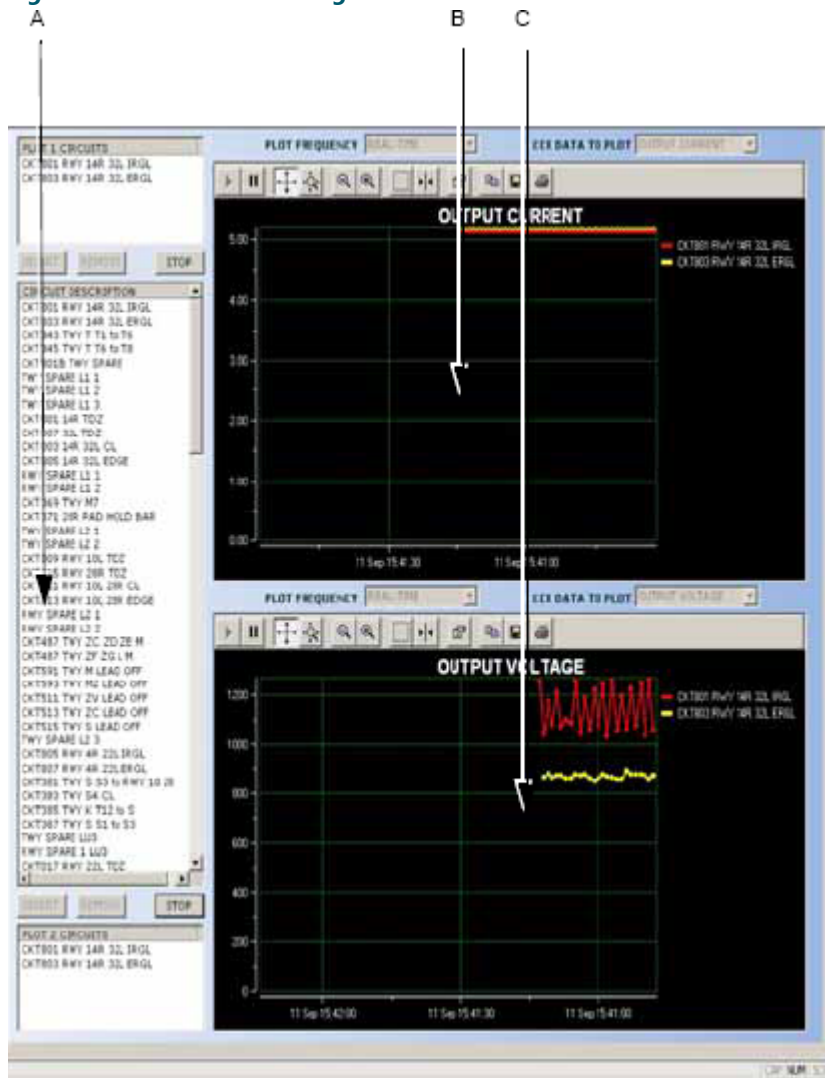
A B C

PLOT 1 CIRCUITS
CKT801 RWY 14R 32L IRGL
CKT803 RWY 14R 32L ERGL

SELECT REMOVE STOP

CIRCUIT DESCRIPTION
CKT801 RWY 14R 32L IRGL
CKT803 RWY 14R 32L ERGL
CKT843 TWY T T1 to T6
CKT845 TWY T T6 to T8
CKT401B TWY SPARE
TWY SPARE L1 1
TWY SPARE L1 2
TWY SPARE L1 3
CKT801 14R TDZ
CKT807 32L TDZ
CKT805 14R 32L CL
CKT806 14R 32L EDGE
RWY SPARE L1 1
RWY SPARE L1 2
CKT369 TWY M7
CKT371 28R PAD HOLD BAR
TWY SPARE L2 1
TWY SPARE L2 2
CKT809 RWY 10L TDZ
CKT815 RWY 28R TDZ
CKT811 RWY 10L 28R CL
CKT813 RWY 10L 28R EDGE
RWY SPARE L2 1
RWY SPARE L2 2
CKT487 TWY ZC ZD ZE M
CKT487 TWY ZF ZG L M
CKT591 TWY M LEAD OFF
CKT593 TWY M2 LEAD OFF
CKT511 TWY ZV LEAD OFF
CKT513 TWY ZC LEAD OFF
CKT515 TWY S LEAD OFF
TWY SPARE L2 3
CKT905 RWY 4R 22L IRGL
CKT907 RWY 4R 22L ERGL
CKT381 TWY S S3 to RWY 10 28
CKT383 TWY S4 CL
CKT385 TWY K T12 to S
CKT387 TWY S S1 to S3
TWY SPARE LU3
RWY SPARE 1 LU3
CKT017 RWY 22L TDZ

SELECT REMOVE STOP

PLOT 2 CIRCUITS
CKT801 RWY 14R 32L IRGL
CKT803 RWY 14R 32L ERGL

PLOT FREQUENCY REAL-TIME
CCX DATA TO PLOT OUTPUT CURRENT

OUTPUT CURRENT
5.00
4.00
3.00
2.00
1.00
0.00
11 Sep 15:41:30
11 Sep 15:41:00
CKT801 RWY 14R 32L IRGL
CKT803 RWY 14R 32L ERGL

PLOT FREQUENCY REAL-TIME
CCX DATA TO PLOT OUTPUT VOLTAGE

OUTPUT VOLTAGE
1200
1000
800
600
400
200
0
11 Sep 15:42:00
11 Sep 15:41:30
11 Sep 15:41:00
CKT801 RWY 14R 32L IRGL
CKT803 RWY 14R 32L ERGL

CAP NUM